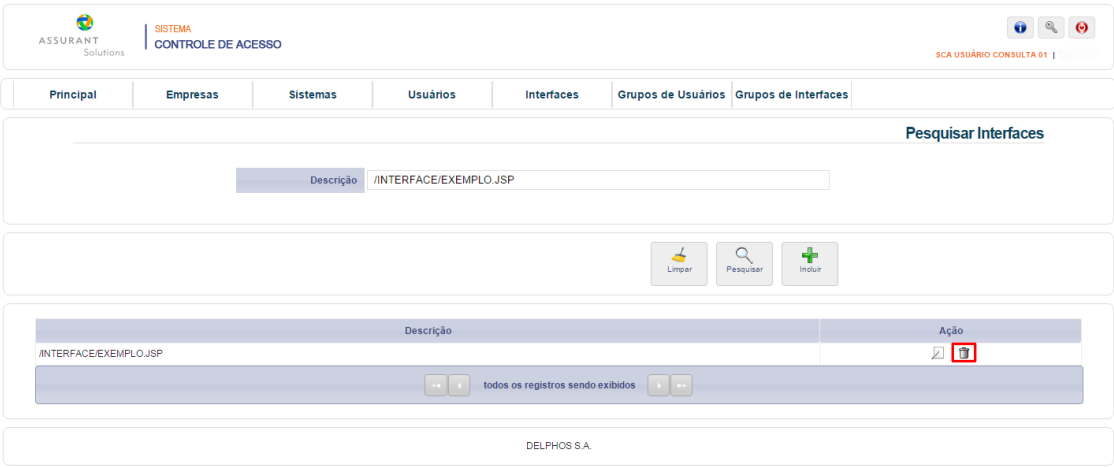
ASSURANT
Solutions

SISTEMA
CONTROLE DE ACESSO

SCA USUÁRIO CONSULTA 01 |

Principal | Empresas | Sistemas | Usuários | Interfaces | Grupos de Usuários | Grupos de Interfaces

Pesquisar Interfaces

Descrição /INTERFACE/EXEMPLO.JSP

Limpar | Pesquisar | Incluir

| Descrição | Ação |
|---|---|
| /INTERFACE/EXEMPLO.JSP | |

todos os registros sendo exibidos

DELPHOS S.A.